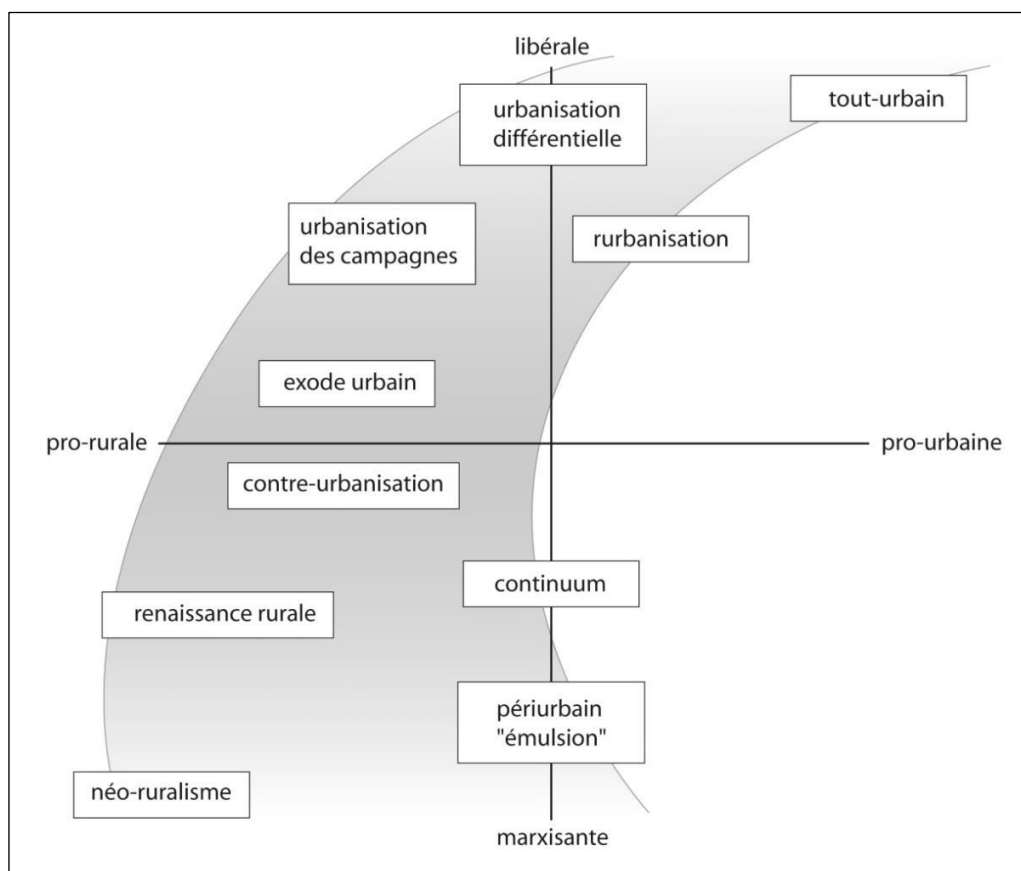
libérale

urbanisation différentielle

tout-urbain

urbanisation des campagnes

rurbanisation

exode urbain

pro-rurale

pro-urbaine

contre-urbanisation

continuum

renaissance rurale

périurbain "émulsion"

néo-ruralisme

marxisante